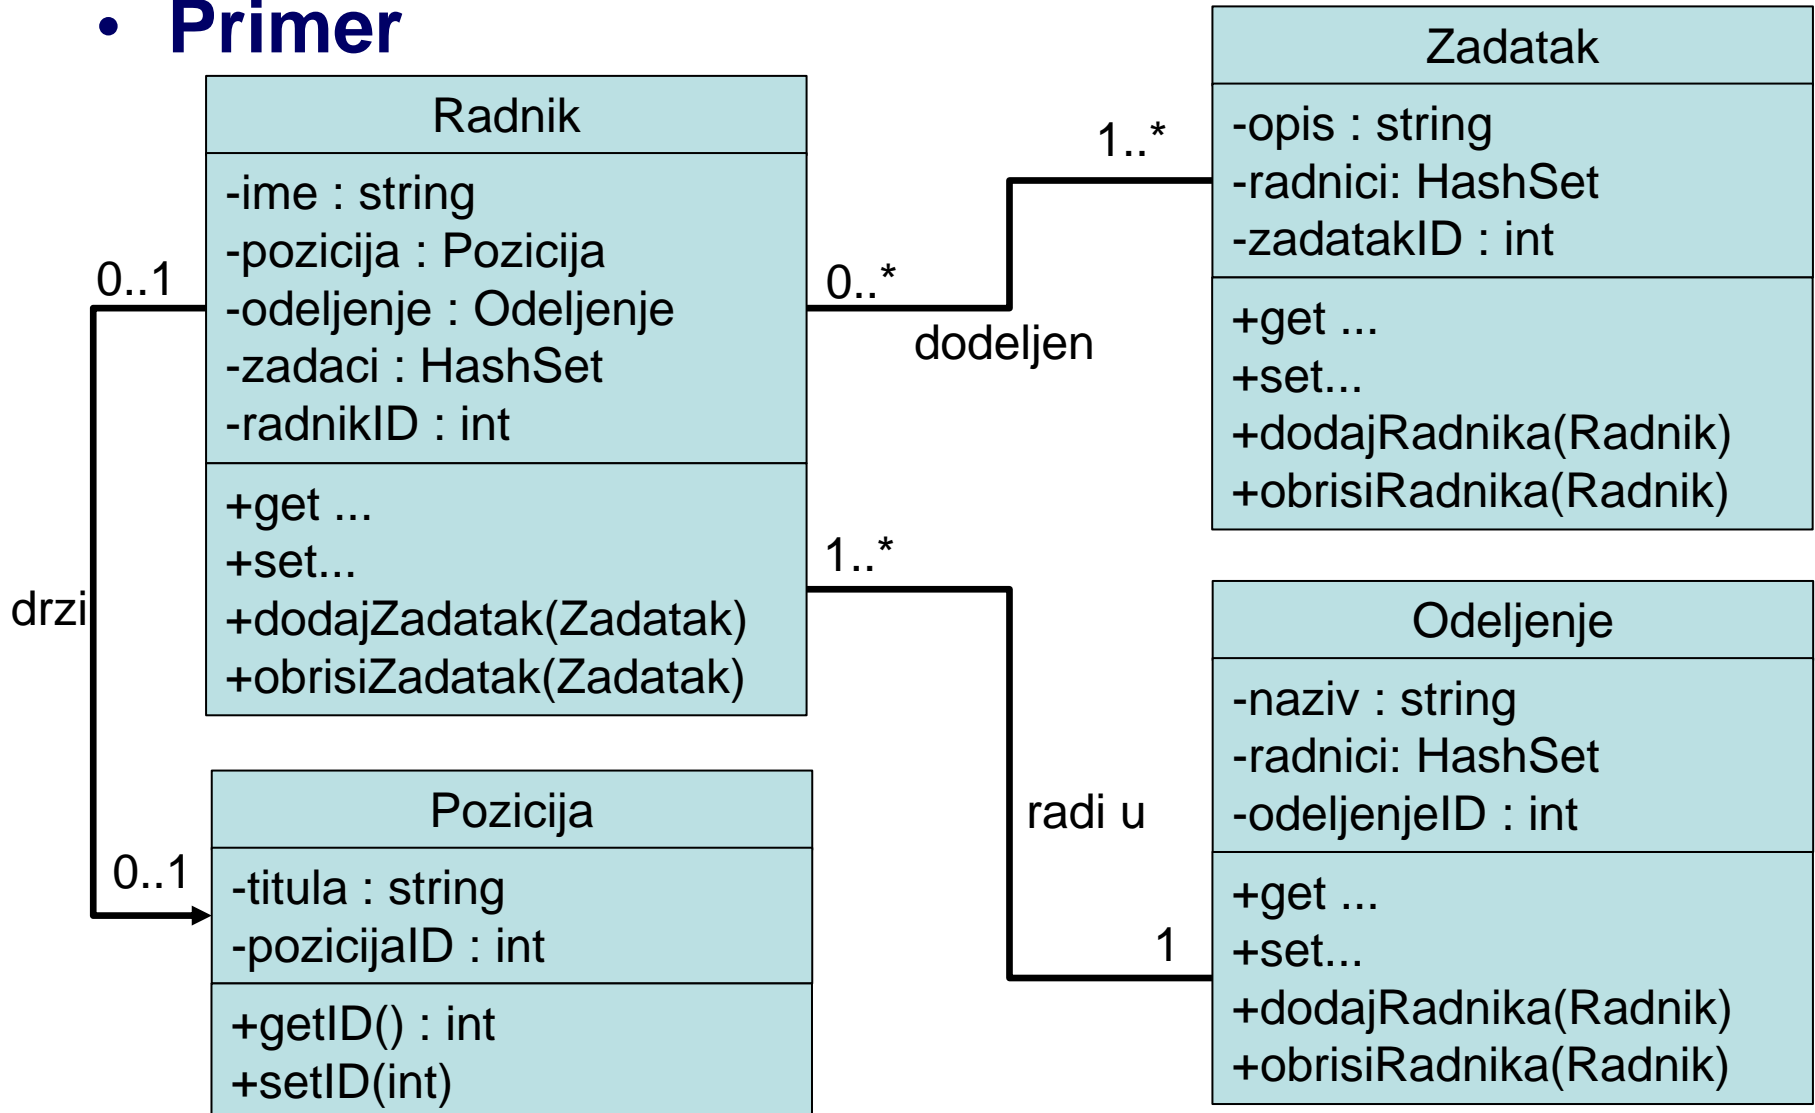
• Primer

Zadatak
-opis : string
-radnici: HashSet
-zadatakID : int
+get ...
+set...
+dodajRadnika(Radnik)
+obrisiRadnika(Radnik)

Radnik
-ime : string
-pozicija : Pozicija
-odeljenje : Odeljenje
-zadaci : HashSet
-radnikID : int
+get ...
+set...
+dodajZadatak(Zadatak)
+obrisiZadatak(Zadatak)

1..*
0..*
dodeljen
0..1
drzi
0..1
1..*
radi u
1

Odeljenje
-naziv : string
-radnici: HashSet
-odeljenjeID : int
+get ...
+set...
+dodajRadnika(Radnik)
+obrisiRadnika(Radnik)

Pozicija
-titula : string
-pozicijaID : int
+getID() : int
+setID(int)